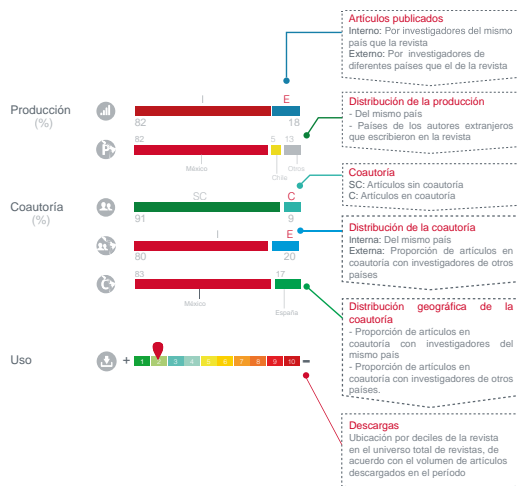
Artículos publicados
Interno: Por investigadores del mismo país que la revista
Externo: Por investigadores de diferentes países que el de la revista

Producción (%)

I E
82 18

Distribución de la producción
- Del mismo país
- Países de los autores extranjeros que escribieron en la revista

82 5 13
México Chile Otros

Coautoría
SC: Artículos sin coautoría
C: Artículos en coautoría

Coautoría (%)

SC C
91 9

Distribución de la coautoría
Interna: Del mismo país
Externa: Proporción de artículos en coautoría con investigadores de otros países

I E
80 20

83 17
México España

Distribución geográfica de la coautoría
- Proporción de artículos en coautoría con investigadores del mismo país
- Proporción de artículos en coautoría con investigadores de otros países.

Uso

+ 1 2 3 4 5 6 7 8 9 10 =

Descargas
Ubicación por deciles de la revista en el universo total de revistas, de acuerdo con el volumen de artículos descargados en el período